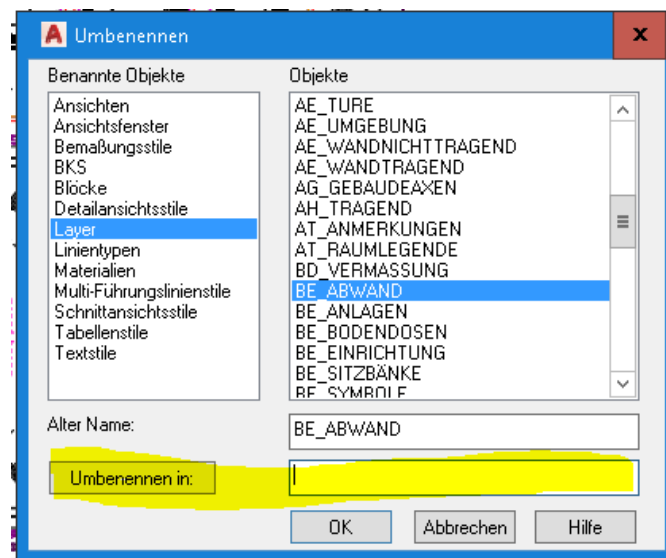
Umbenennen

Benannte Objekte
Ansichten
Ansichtsfenster
Bemaßungsstile
BKS
Blöcke
Detailansichtsstile
Layer
Linientypen
Materialien
Multi-Führungslinienstile
Schnittansichtsstile
Tabellenstile
Textstile

Objekte
AE_TURE
AE_UMGEBUNG
AE_WANDNICHTTRAGEND
AE_WANDTRAGEND
AG_GEBAUDEAXEN
AH_TRAGEND
AT_ANMERKUNGEN
AT_RAUMLEGENDE
BD_VERMASSUNG
BE_ABWAND
BE_ANLAGEN
BE_BODENDOSEN
BE_EINRICHTUNG
BE_SITZBÄNKE
BE_SYMBOLE

Alter Name:
BE_ABWAND

Umbenennen in:

OK
Abbrechen
Hilfe